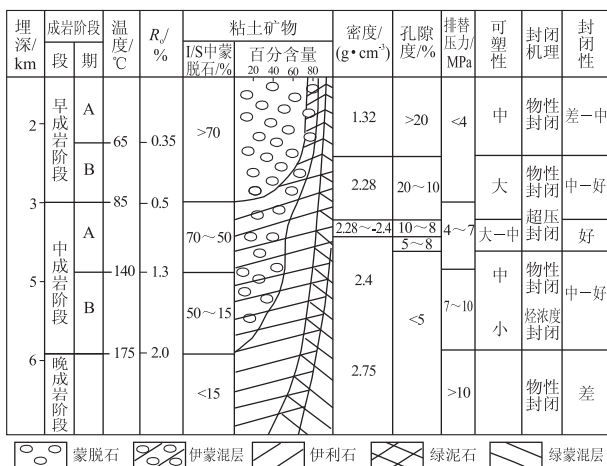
| 埋深/km | 成岩阶段 段 | 期 | 温度/℃ | $R_o$/% | 粘土矿物 I/S中蒙脱石/% | 百分含量 20 40 60 80 | 密度/($g\cdot cm^{-3}$) | 孔隙度/% | 排替压力/MPa | 可塑性 | 封闭机理 | 封闭性 |
|---|---|---|---|---|---|---|---|---|---|---|---|---|
| 2 | 早成岩阶段 | A | 65 | 0.35 | >70 | | 1.32 | >20 | <4 | 中 | 物性封闭 | 差-中 |
| | | B | 85 | 0.5 | | | 2.28 | 20~10 | | 大 | 物性封闭 | 中-好 |
| 3 | 中成岩阶段 | A | | | 70~50 | | 2.28~2.4 | 10~8 | 4~7 | 大-中 | 超压封闭 | 好 |
| | | | | | | | | 5~8 | | | | |
| 5 | | B | 140 | 1.3 | 50~15 | | 2.4 | <5 | 7~10 | 中 | 物性封闭 | 中-好 |
| | | | | | | | | | | 小 | 烃浓度封闭 | |
| 6 | 晚成岩阶段 | | 175 | 2.0 | <15 | | 2.75 | | >10 | | 物性封闭 | 差 |

蒙脱石 伊蒙混层 伊利石 绿泥石 绿蒙混层